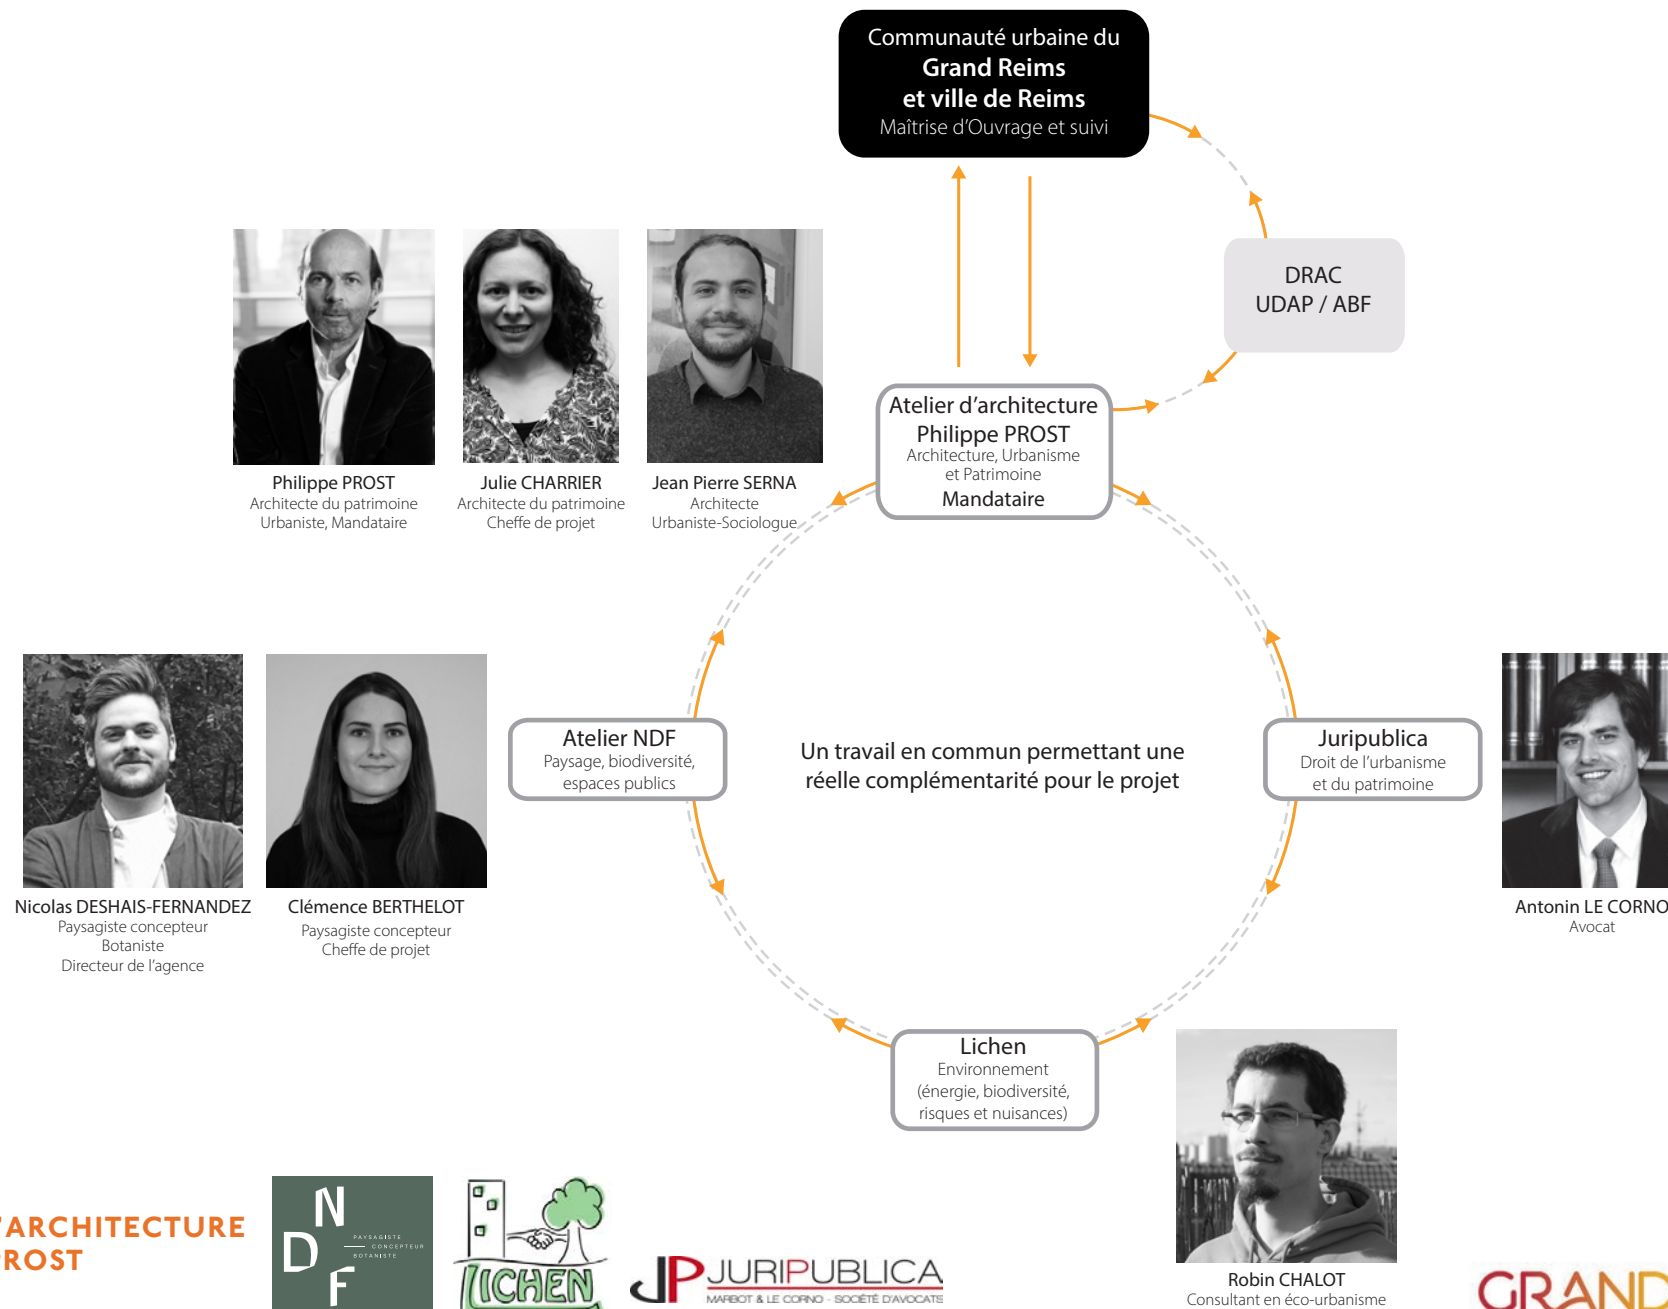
Communauté urbaine du
Grand Reims
et ville de Reims
Maîtrise d'Ouvrage et suivi

DRAC
UDAP / ABF

Philippe PROST
Architecte du patrimoine
Urbaniste, Mandataire

Julie CHARRIER
Architecte du patrimoine
Cheffe de projet

Jean Pierre SERNA
Architecte
Urbaniste-Sociologue

Atelier d'architecture
Philippe PROST
Architecture, Urbanisme
et Patrimoine
Mandataire

Atelier NDF
Paysage, biodiversité,
espaces publics

Un travail en commun permettant une réelle complémentarité pour le projet

Juripublica
Droit de l'urbanisme
et du patrimoine

Nicolas DESHAIS-FERNANDEZ
Paysagiste concepteur
Botaniste
Directeur de l'agence

Clémence BERTHELOT
Paysagiste concepteur
Cheffe de projet

Antonin LE CORNO
Avocat

Lichen
Environnement
(énergie, biodiversité,
risques et nuisances)

Robin CHALOT
Consultant en éco-urbanisme

ARCHITECTURE
ROST

N
D
F
PAYSAGISTE
CONCEPTEUR
BOTANISTE

LICHEN

JP JURIPUBLICA
MARBOT & LE CORNO - SOCIÉTÉ D'AVOCATS

GRAND